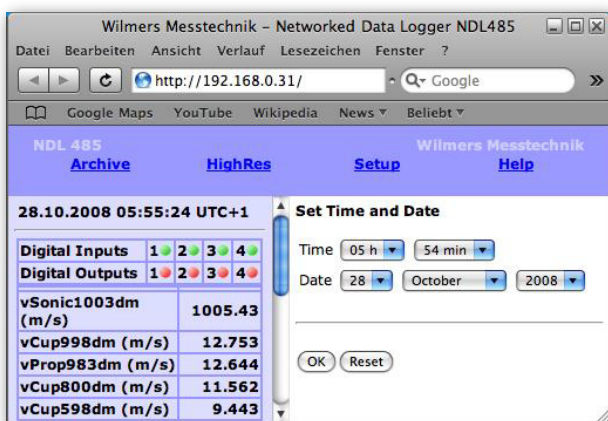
Wilmers Messtechnik – Networked Data Logger NDL485

Datei Bearbeiten Ansicht Verlauf Lesezeichen Fenster ?

http://192.168.0.31/

Google

Google Maps YouTube Wikipedia News ▾ Beliebt ▾

NDL 485
Wilmers Messtechnik

Archive HighRes Setup Help

28.10.2008 05:55:24 UTC+1

| Digital Inputs | 1 2 3 4 |
|---|---|
| Digital Outputs | 1 2 3 4 |

| vSonic1003dm (m/s) | 1005.43 |
|---|---|
| vCup998dm (m/s) | 12.753 |
| vProp983dm (m/s) | 12.644 |
| vCup800dm (m/s) | 11.562 |
| vCup598dm (m/s) | 9.443 |

Set Time and Date

Time 05 h 54 min

Date 28 October 2008

OK Reset